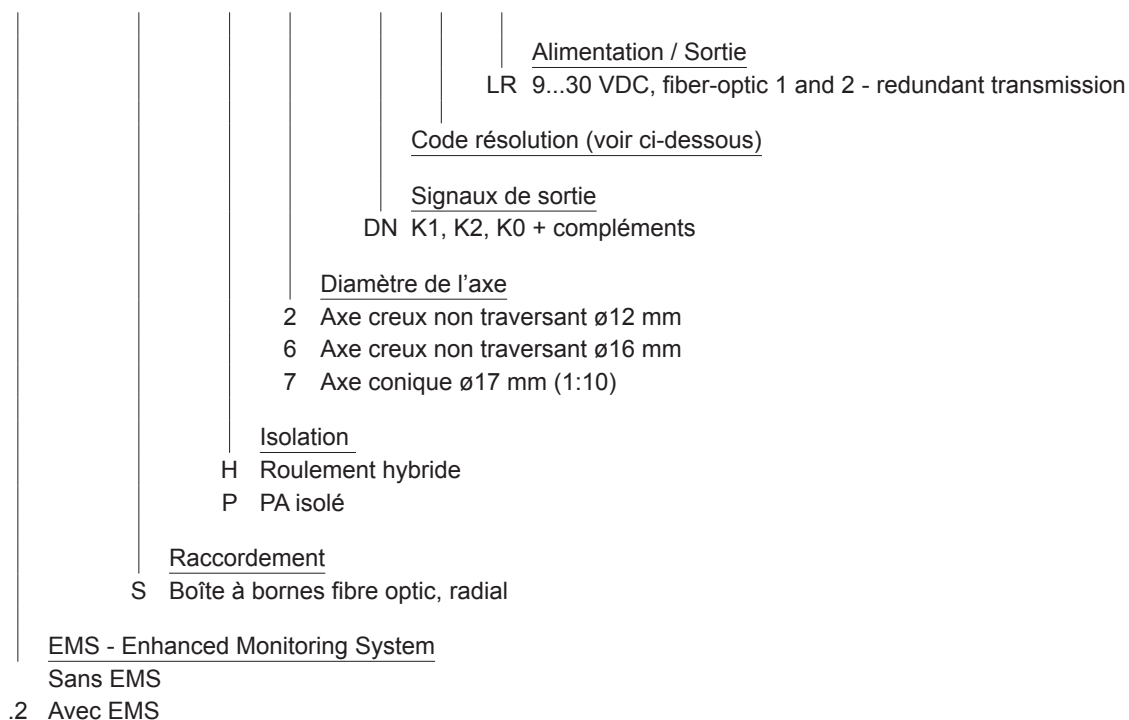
Alimentation / Sortie
LR 9...30 VDC, fiber-optic 1 and 2 - redundant transmission

Code résolution (voir ci-dessous)

Signaux de sortie
DN K1, K2, K0 + compléments

Diamètre de l'axe
2 Axe creux non traversant ø12 mm
6 Axe creux non traversant ø16 mm
7 Axe conique ø17 mm (1:10)

Isolation
H Roulement hybride
P PA isolé

Raccordement
S Boîte à bornes fibre optic, radial

EMS - Enhanced Monitoring System
Sans EMS
.2 Avec EMS